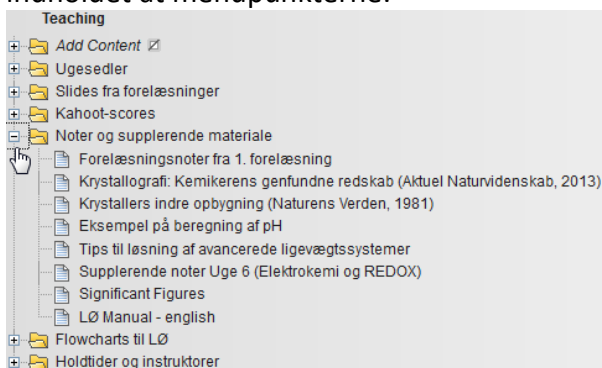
indholdet af menupunkterne.

Teaching

Add Content

Ugesedler

Slides fra forelæsninger

Kahoot-scores

Noter og supplerende materiale

Forelæsningsnoter fra 1. forelæsning

Krystallografi: Kemikerens genfundne redskab (Aktuel Naturvidenskab, 2013)

Krystallers indre opbygning (Naturens Verden, 1981)

Eksempel på beregning af pH

Tips til løsning af avancerede ligevægtssystemer

Supplerende noter Uge 6 (Elektrokemi og REDOX)

Significant Figures

LØ Manual - english

Flowcharts til LØ

Holdtider og instruktorer